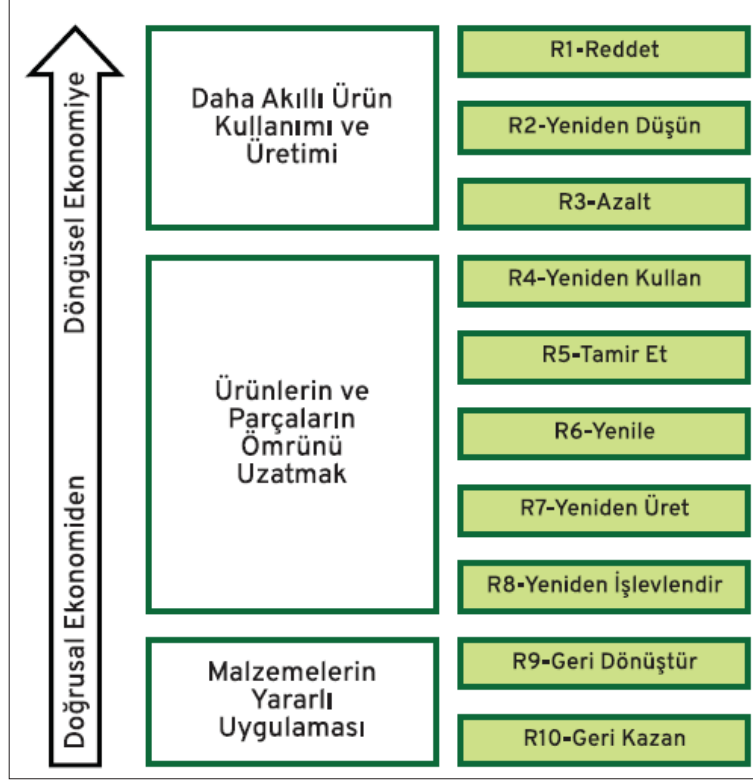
Doğrusal Ekonomiden Döngüsel Ekonomiye

Daha Akıllı Ürün Kullanımı ve Üretimi

R1-Reddet

R2-Yeniden Düşün

R3-Azalt

Ürünlerin ve Parçaların Ömrünü Uzatmak

R4-Yeniden Kullan

R5-Tamir Et

R6-Yenile

R7-Yeniden Üret

R8-Yeniden İşlevlendir

Malzemelerin Yararlı Uygulaması

R9-Geri Dönüştür

R10-Geri Kazan